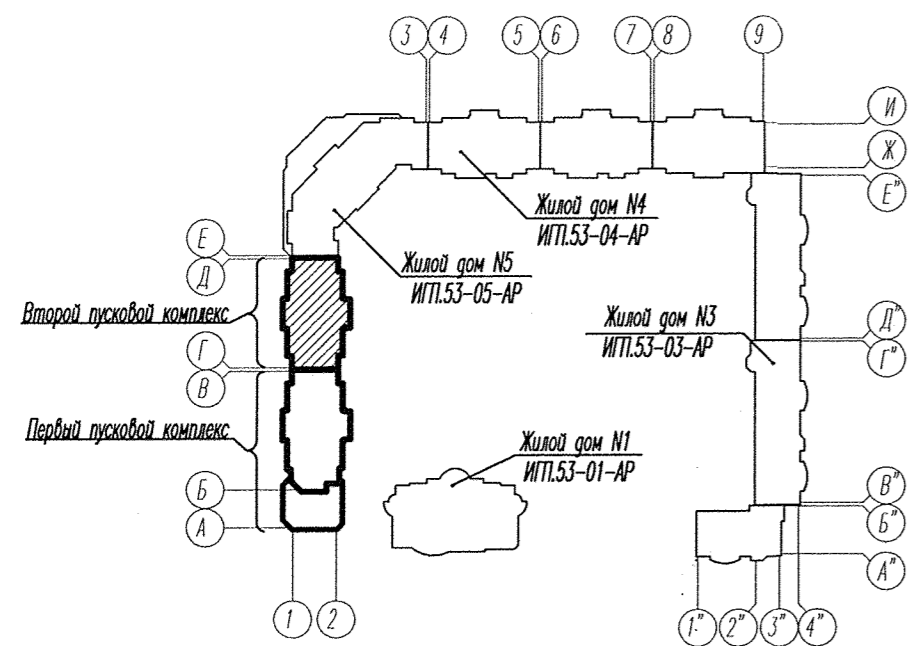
3
4
5
6
7
8
9
И
Ж
Е"
Жилой дом N4
ИГП.53-04-АР
Е
Д
Жилой дом N5
ИГП.53-05-АР
Второй пусковой комплекс
Жилой дом N3
ИГП.53-03-АР
Д"
Г"
Г
В
Первый пусковой комплекс
Жилой дом N1
ИГП.53-01-АР
Б
А
В"
Б"
А"
1
2
1"
2"
3"
4"